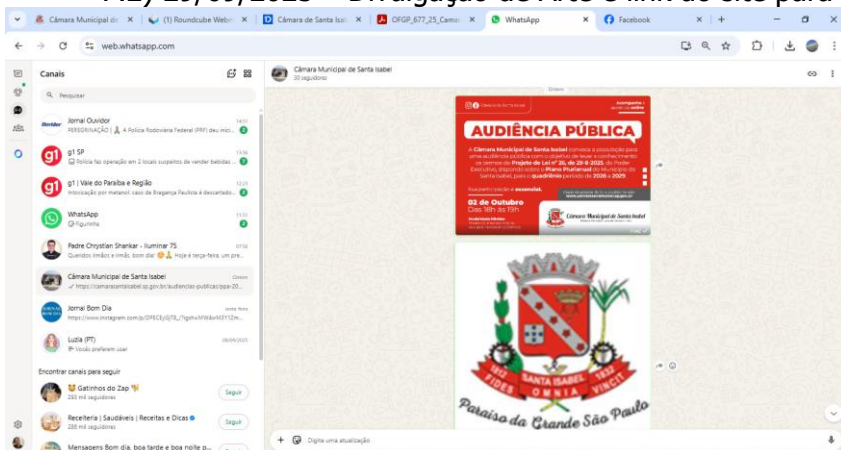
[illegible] 29/09/2025 – Divulgação do Aviso e link do site para

Câmara Municipal de | (1) Roundcube Webm | Câmara de Santa Isab | OFGP_677_25_Cama | WhatsApp | Facebook | +

web.whatsapp.com

Canais

Pesquisar

Jornal Ouvidor
PERSONAGEM | 4 Polícia Rodoviária Federal (PRF) deu inici...

g1 SP
Polícia faz operação em 2 locais suspeitos de vender bebidas ...

g1 | Vale do Paraíba e Região
Intoxicação por metanol: caso de Bragança Paulista é descartado...

WhatsApp
Figurinha

Padre Chrystian Shankar - Iluminar 7S
Queridos irmãos e irmãs, bom dia! Hoje é terça-feira, um pre...

Câmara Municipal de Santa Isabel
https://camarasantaisabel.sp.gov.br/audiencias-publicas/ppa-20...

Jornal Bom Dia
https://www.instagram.com/p/DPECEySTB_/?igsh=...

Luzia (PT)
Vocês preferem usar

Encontrar canais para seguir

Gatinhos do Zap
Seguir

Receitaria | Saudáveis | Receitas e Dicas
288 mil seguidores
Seguir

Mensagens Bom dia, boa tarde e boa noite p...

Câmara Municipal de Santa Isabel
30 seguidores

Ontem

AUDIÊNCIA PÚBLICA

A Câmara Municipal de Santa Isabel convoca a população para uma audiência pública com o objetivo de levar o conhecimento os termos do Projeto de Lei nº 26, de 26-9-2025, do Poder Executivo, dispondo sobre o Plano Plurianual do Município de Santa Isabel, para o quadriênio período de 2026 a 2029.

Sua participação é essencial.

02 de Outubro
Das 18h às 19h

Câmara Municipal de Santa Isabel

1832 SANTA ISABEL 1832
FIDES OMNIA VINCIT

Paraíso da Grande São Paulo

Digite uma atualização